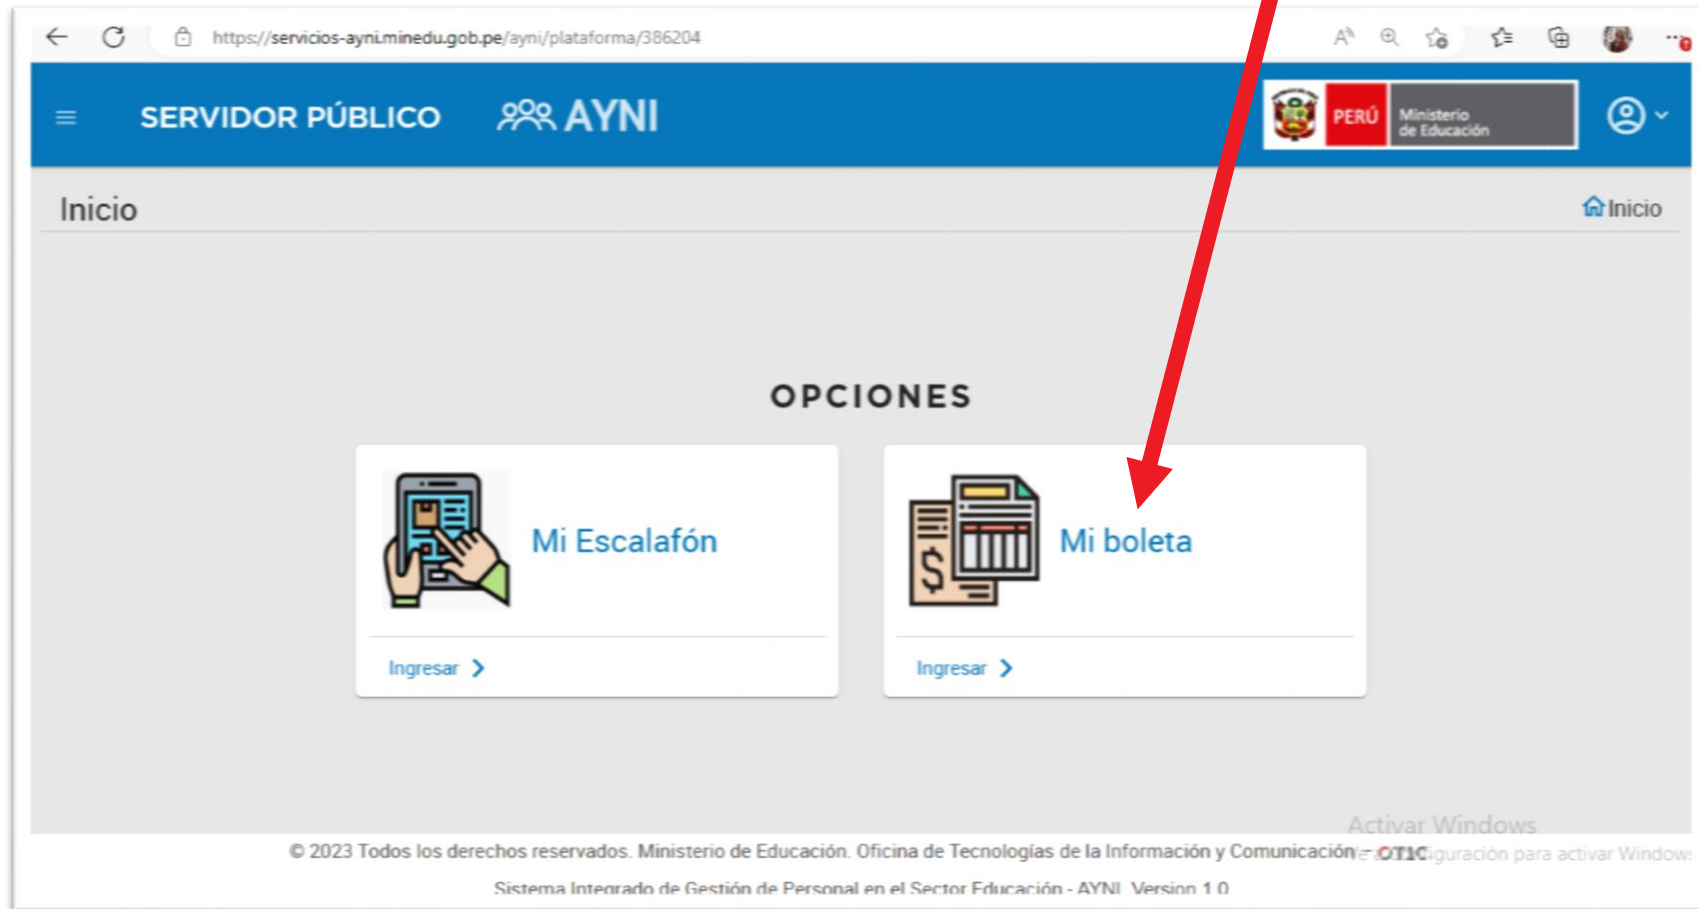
https://servicios-ayni.minedu.gob.pe/ayni/plataforma/386204

SERVIDOR PÚBLICO AYNI

PERÚ Ministerio de Educación

Inicio

Inicio

OPCIONES

Mi Escalafón

Ingresar

Mi boleta

Ingresar

Activar Windows

© 2023 Todos los derechos reservados. Ministerio de Educación. Oficina de Tecnologías de la Información y Comunicación - OTIC

Ve a Configuración para activar Windows.

Sistema Integrado de Gestión de Personal en el Sector Educación - AYNI. Version 1.0